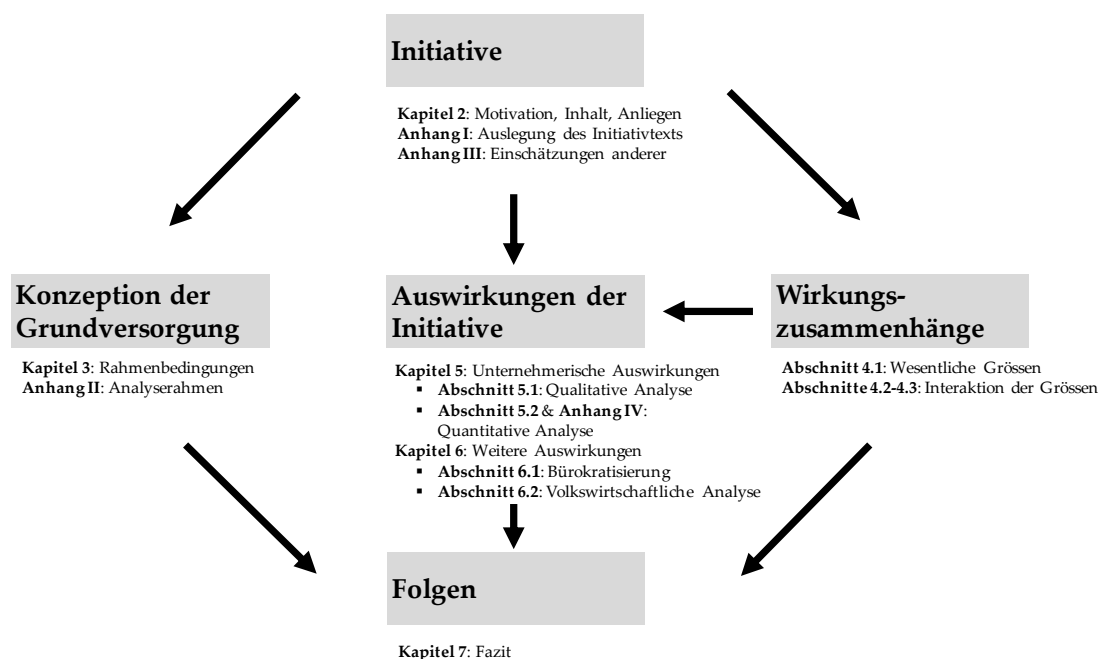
Initiative

**Kapitel 2**: Motivation, Inhalt, Anliegen
**Anhang I**: Auslegung des Initiativtexts
**Anhang III**: Einschätzungen anderer

Konzeption der Grundversorgung

**Kapitel 3**: Rahmenbedingungen
**Anhang II**: Analyserahmen

Auswirkungen der Initiative

**Kapitel 5**: Unternehmerische Auswirkungen
- **Abschnitt 5.1**: Qualitative Analyse
- **Abschnitt 5.2** & **Anhang IV**: Quantitative Analyse

**Kapitel 6**: Weitere Auswirkungen
- **Abschnitt 6.1**: Bürokratisierung
- **Abschnitt 6.2**: Volkswirtschaftliche Analyse

Wirkungszusammenhänge

**Abschnitt 4.1**: Wesentliche Grössen
**Abschnitte 4.2-4.3**: Interaktion der Grössen

Folgen

**Kapitel 7**: Fazit